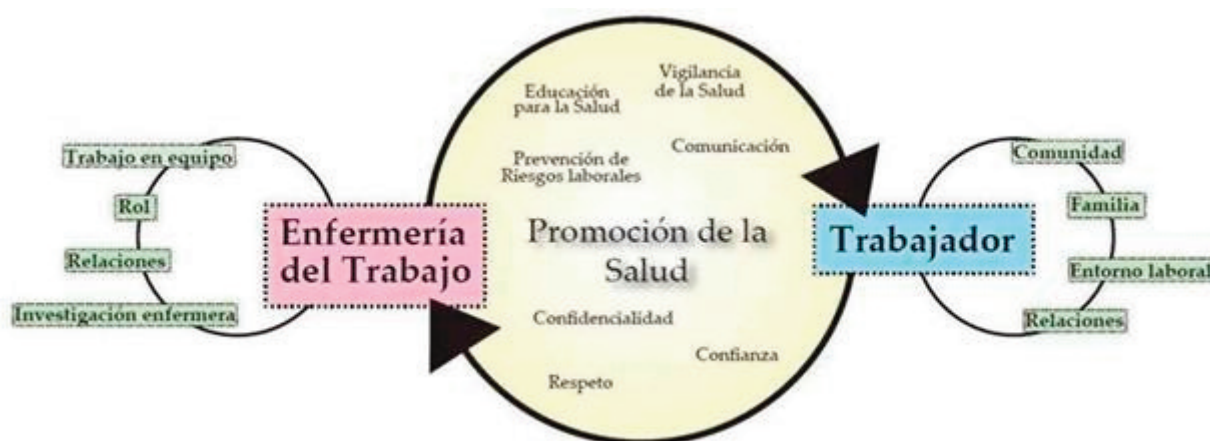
Trabajo en equipo

Rol

Relaciones

Investigación enfermera

Enfermería del Trabajo

Educación para la Salud

Vigilancia de la Salud

Comunicación

Prevención de Riesgos laborales

Promoción de la Salud

Confidencialidad

Confianza

Respeto

Trabajador

Comunidad

Familia

Entorno laboral

Relaciones